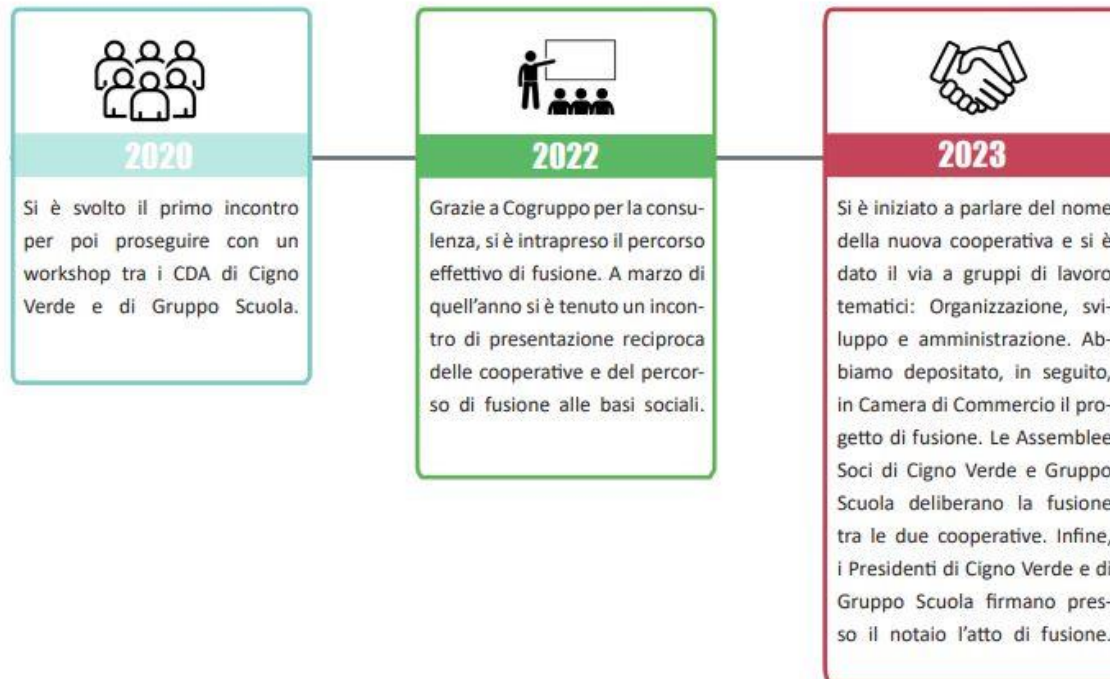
2020

Si è svolto il primo incontro per poi proseguire con un workshop tra i CDA di Cigno Verde e di Gruppo Scuola.

2022

Grazie a Cogruppo per la consulenza, si è intrapreso il percorso effettivo di fusione. A marzo di quell'anno si è tenuto un incontro di presentazione reciproca delle cooperative e del percorso di fusione alle basi sociali.

2023

Si è iniziato a parlare del nome della nuova cooperativa e si è dato il via a gruppi di lavoro tematici: Organizzazione, sviluppo e amministrazione. Abbiamo depositato, in seguito, in Camera di Commercio il progetto di fusione. Le Assemblee Soci di Cigno Verde e Gruppo Scuola deliberano la fusione tra le due cooperative. Infine, i Presidenti di Cigno Verde e di Gruppo Scuola firmano presso il notaio l'atto di fusione.